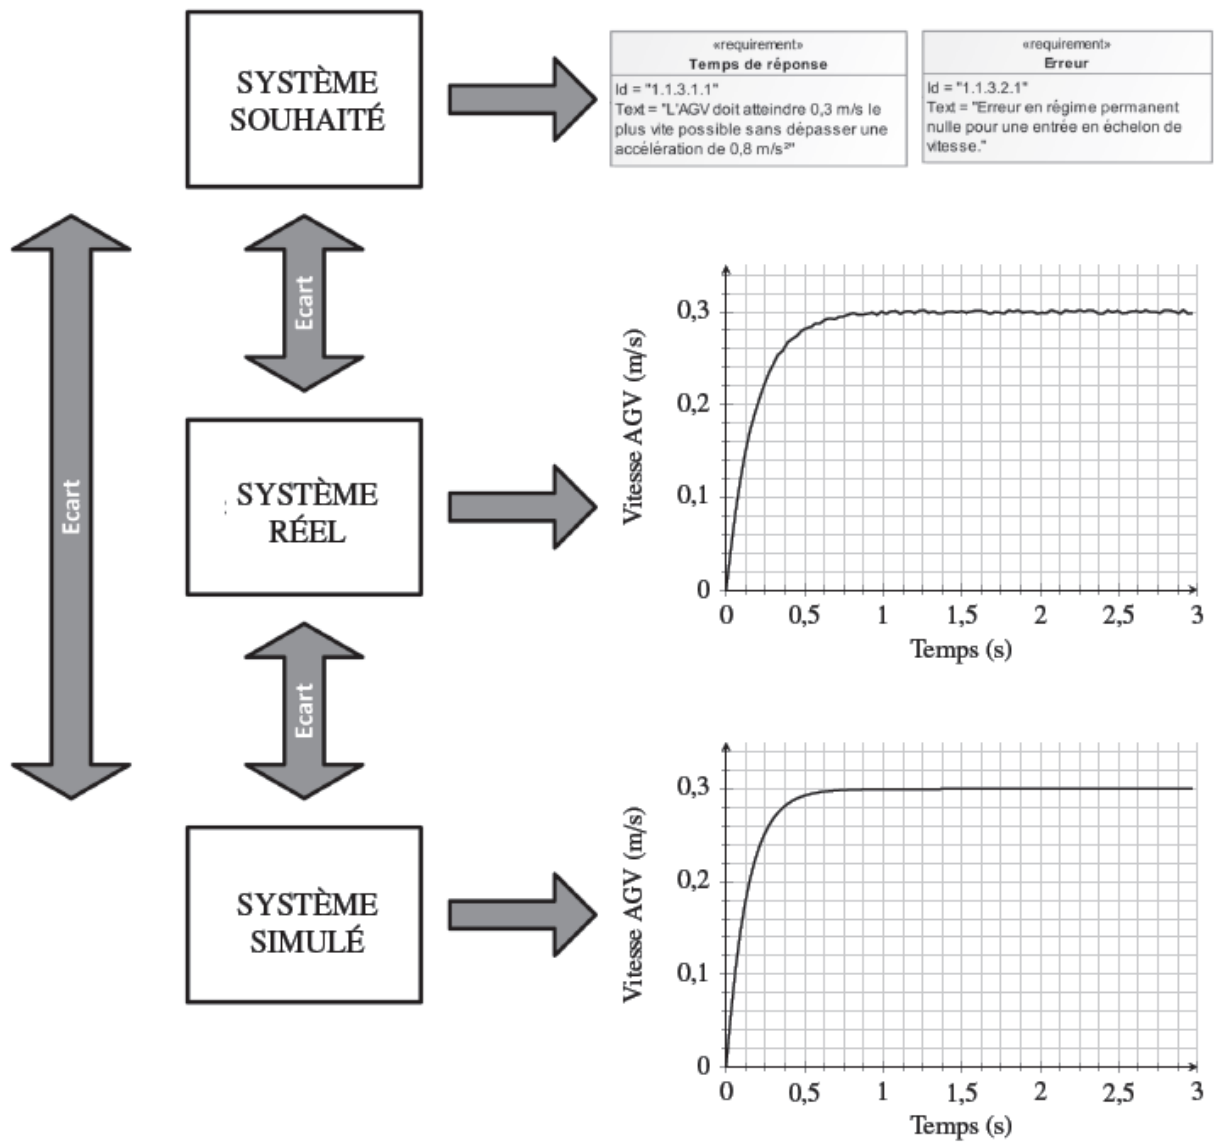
SYSTÈME SOUHAITÉ

«requirement»
Temps de réponse
Id = "1.1.3.1.1"
Text = "L'AGV doit atteindre 0,3 m/s le plus vite possible sans dépasser une accélération de 0,8 m/s²"

«requirement»
Erreur
Id = "1.1.3.2.1"
Text = "Erreur en régime permanent nulle pour une entrée en échelon de vitesse."

Ecart

Ecart

SYSTÈME RÉEL

Vitesse AGV (m/s)
0,3
0,2
0,1
0
0 0,5 1 1,5 2 2,5 3
Temps (s)

Ecart

SYSTÈME SIMULÉ

Vitesse AGV (m/s)
0,3
0,2
0,1
0
0 0,5 1 1,5 2 2,5 3
Temps (s)